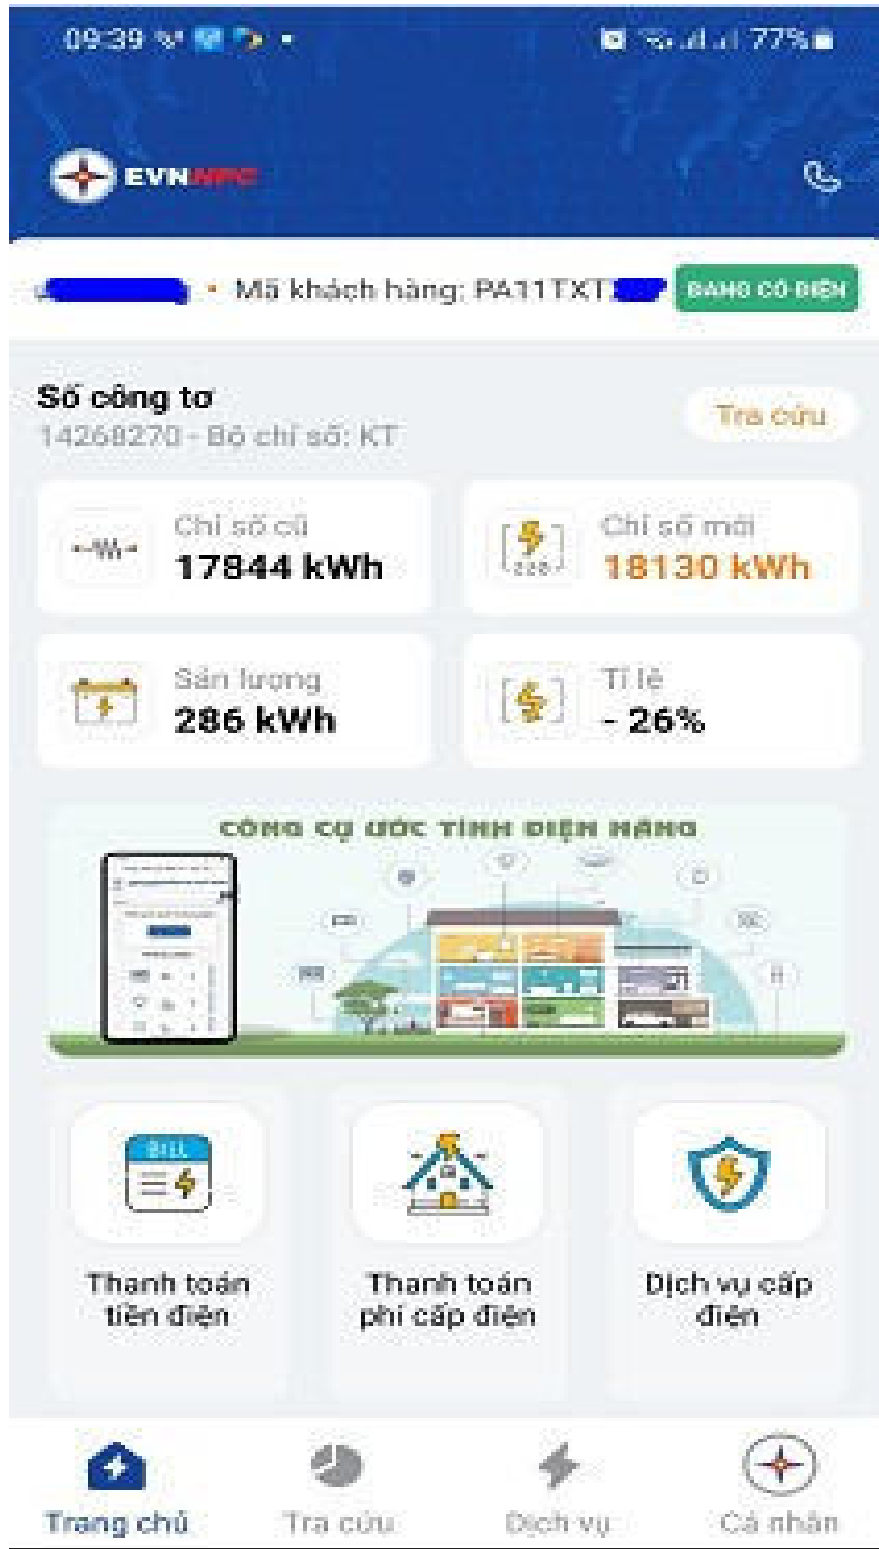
09:39 77%

EVNNPC

• Mã khách hàng: PA11TXT

ĐANG CÓ ĐIỆN

Số công tơ

14268270 - Bộ chỉ số: KT

Tra cứu

Chỉ số cũ
17844 kWh

Chỉ số mới
18130 kWh

Sản lượng
286 kWh

Tỉ lệ
- 26%

CÔNG CỤ ƯỚC TÍNH ĐIỆN NĂNG

BILL

Thanh toán tiền điện

Thanh toán phí cấp điện

Dịch vụ cấp điện

Trang chủ

Tra cứu

Dịch vụ

Cá nhân